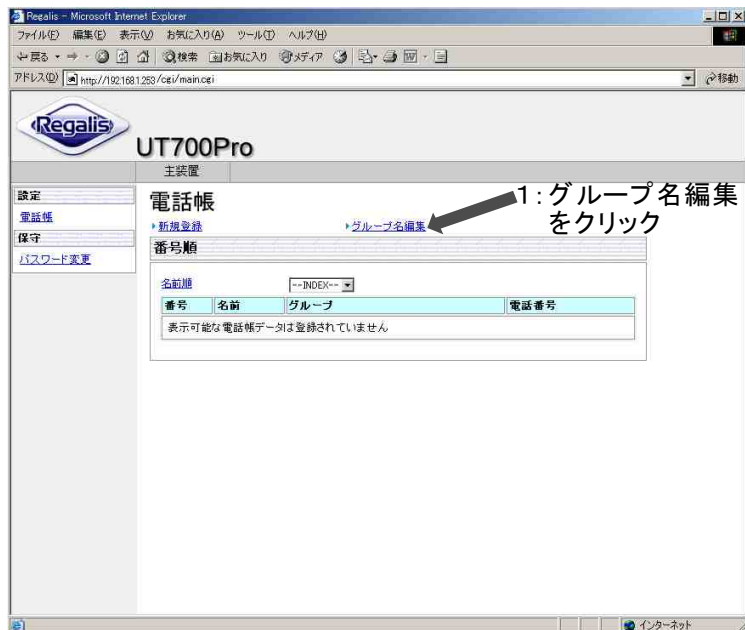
Regalis - Microsoft Internet Explorer

ファイル(F) 編集(E) 表示(V) お気に入り(A) ツール(T) ヘルプ(H)

戻る 検索 お気に入り メディア

アドレス(D) http://192.168.1.253/cgi/main.cgi 移動

Regalis

UT700Pro

主装置

設定

電話帳

保守

パスワード変更

電話帳

新規登録

グループ名編集

1:グループ名編集をクリック

番号順

名前順 --INDEX--

| 番号 | 名前 | グループ | 電話番号 |
|---|---|---|---|
| 表示可能な電話帳データは登録されていません | | | |

インターネット